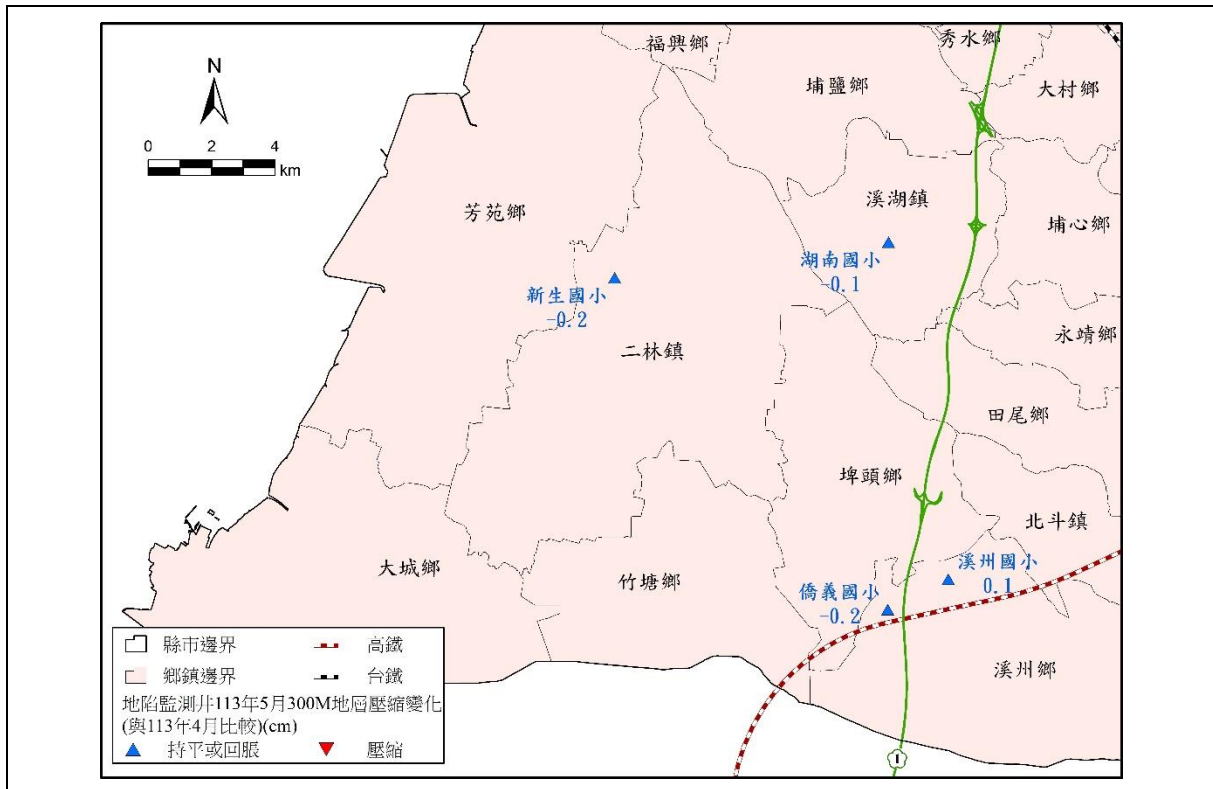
N
0 2 4
km

福興鄉
秀水鄉
埔鹽鄉
大村鄉
芳苑鄉
溪湖鎮
埔心鄉
湖南國小
-0.1
新生國小
-0.2
永靖鄉
二林鎮
田尾鄉
埤頭鄉
北斗鎮
溪州國小
0.1
大城鄉
竹塘鄉
僑義國小
-0.2
溪州鄉

縣市邊界
高鐵
鄉鎮邊界
台鐵
地陷監測井113年5月300M地層壓縮變化(與113年4月比較)(cm)
持平或回脹
壓縮

1